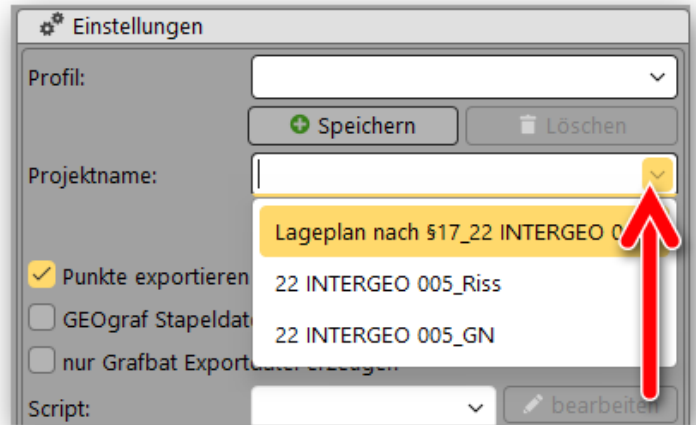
Einstellungen

Profil:

Speichern

Löschen

Projektname:

Lageplan nach §17_22 INTERGEO 0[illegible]

22 INTERGEO 005_Riss

22 INTERGEO 005_GN

Punkte exportieren

GEOgraf Stapeldat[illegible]

nur Grafbat Export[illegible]

Script:

bearbeiten